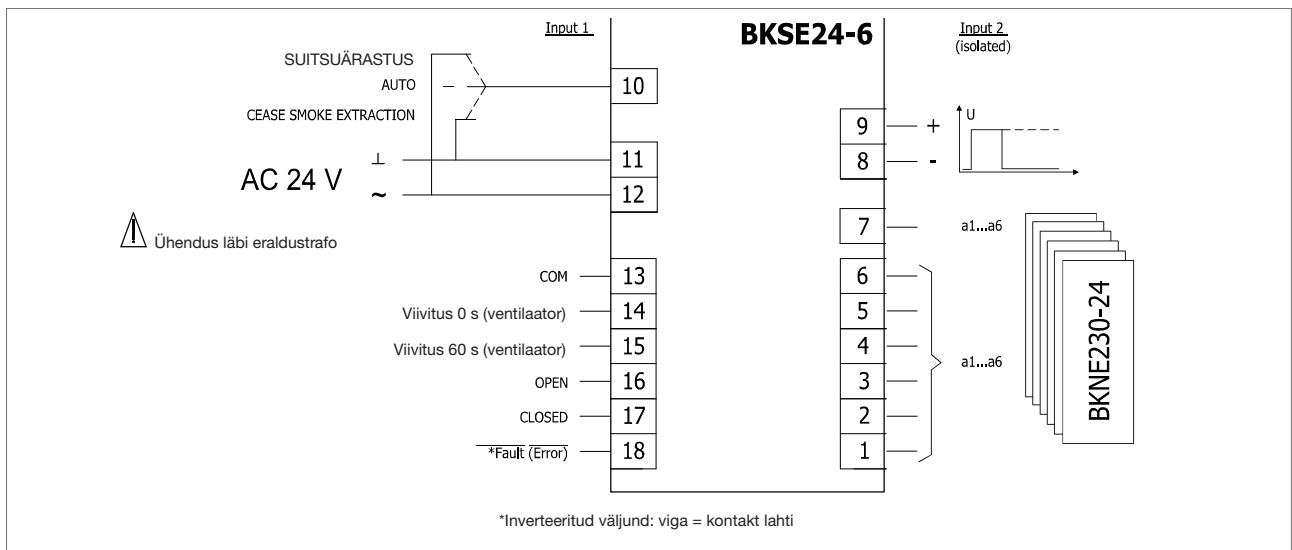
Input 1

BKSE24-6

Input 2
(isolated)

SUITSUÄRASTUS
AUTO
CEASE SMOKE EXTRACTION

10

9 +
8 -

U

⊥ 11
AC 24 V
~ 12

Ühendus läbi eraldustrafo

7 a1...a6

COM 13
Viivitus 0 s (ventilaator) 14
Viivitus 60 s (ventilaator) 15
OPEN 16
CLOSED 17
*Fault (Error) 18

6
5
4
3
2
1

a1...a6

BKNE230-24

*Inverteeritud väljund: viga = kontakt lahti